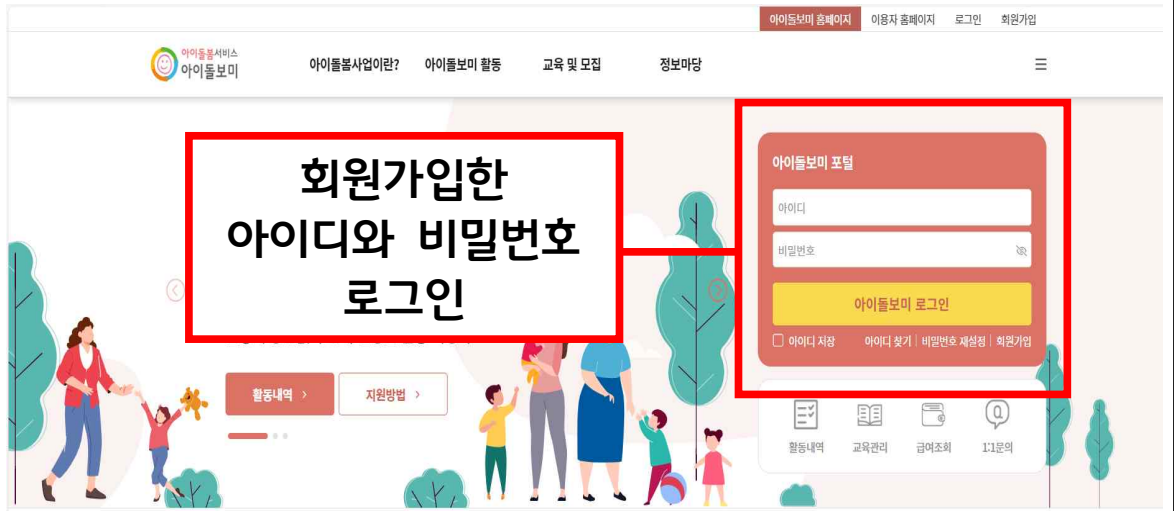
아이돌보미 홈페이지 이용자 홈페이지 로그인 회원가입

아이돌봄서비스
아이돌보미

아이돌봄사업이란? 아이돌보미 활동 교육 및 모집 정보마당 ☰

회원가입한
아이디와 비밀번호
로그인

아이돌보미 포털

아이디

비밀번호

아이돌보미 로그인

☐ 아이디 저장 아이디 찾기 | 비밀번호 재설정 | 회원가입

활동내역 › 지원방법 ›

활동내역 교육관리 급여조회 1:1문의